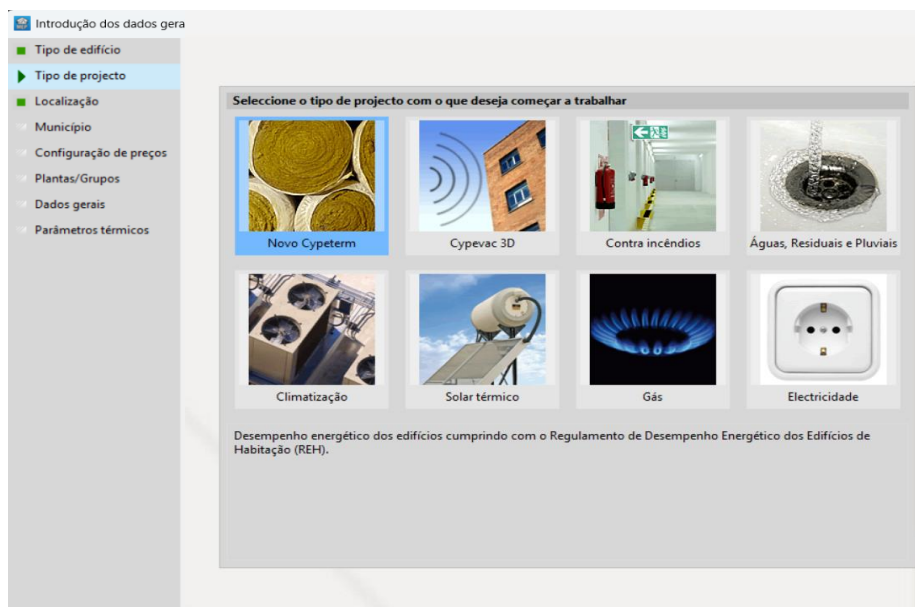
Introdução dos dados gera

Tipo de edifício
Tipo de projecto
Localização
Município
Configuração de preços
Plantas/Grupos
Dados gerais
Parâmetros térmicos

Seleccione o tipo de projecto com o que deseja começar a trabalhar

Novo Cypeterm
Cypevac 3D
Contra incêndios
Águas, Residuais e Pluviais
Climatização
Solar térmico
Gás
Electricidade

Desempenho energético dos edifícios cumprindo com o Regulamento de Desempenho Energético dos Edifícios de Habitação (REH).